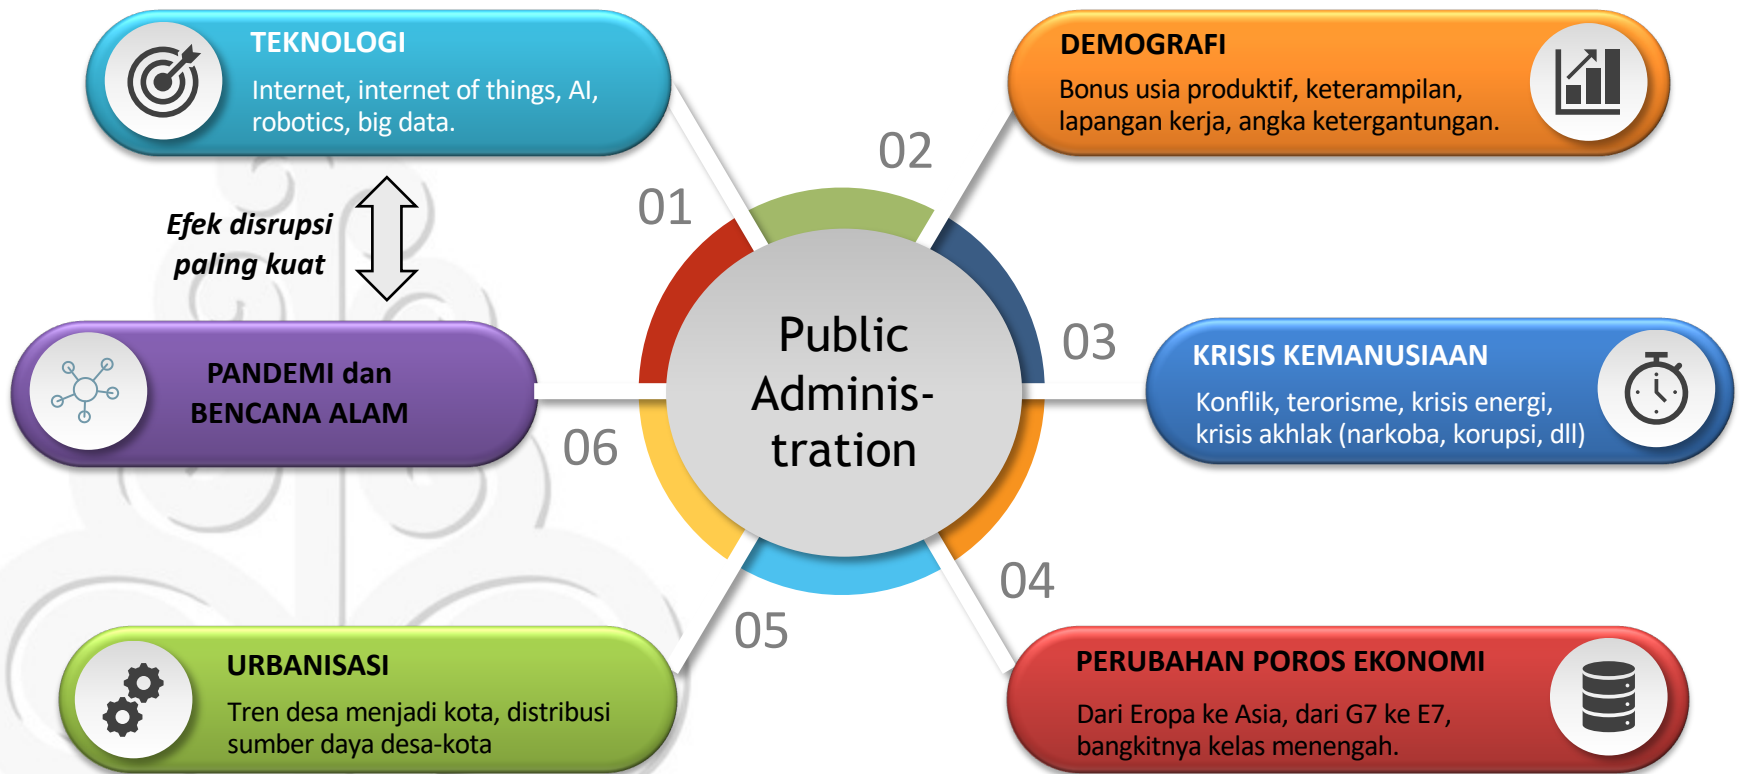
TEKNOLOGI
Internet, internet of things, AI, robotics, big data.

DEMOGRAFI
Bonus usia produktif, keterampilan, lapangan kerja, angka ketergantungan.

02

01

Efek disrupsi paling kuat

Public Adminis-tration

03

KRISIS KEMANUSIAAN
Konflik, terorisme, krisis energi, krisis akhlak (narkoba, korupsi, dll)

PANDEMI dan BENCANA ALAM

06

04

05

URBANISASI
Tren desa menjadi kota, distribusi sumber daya desa-kota

PERUBAHAN POROS EKONOMI
Dari Eropa ke Asia, dari G7 ke E7, bangkitnya kelas menengah.